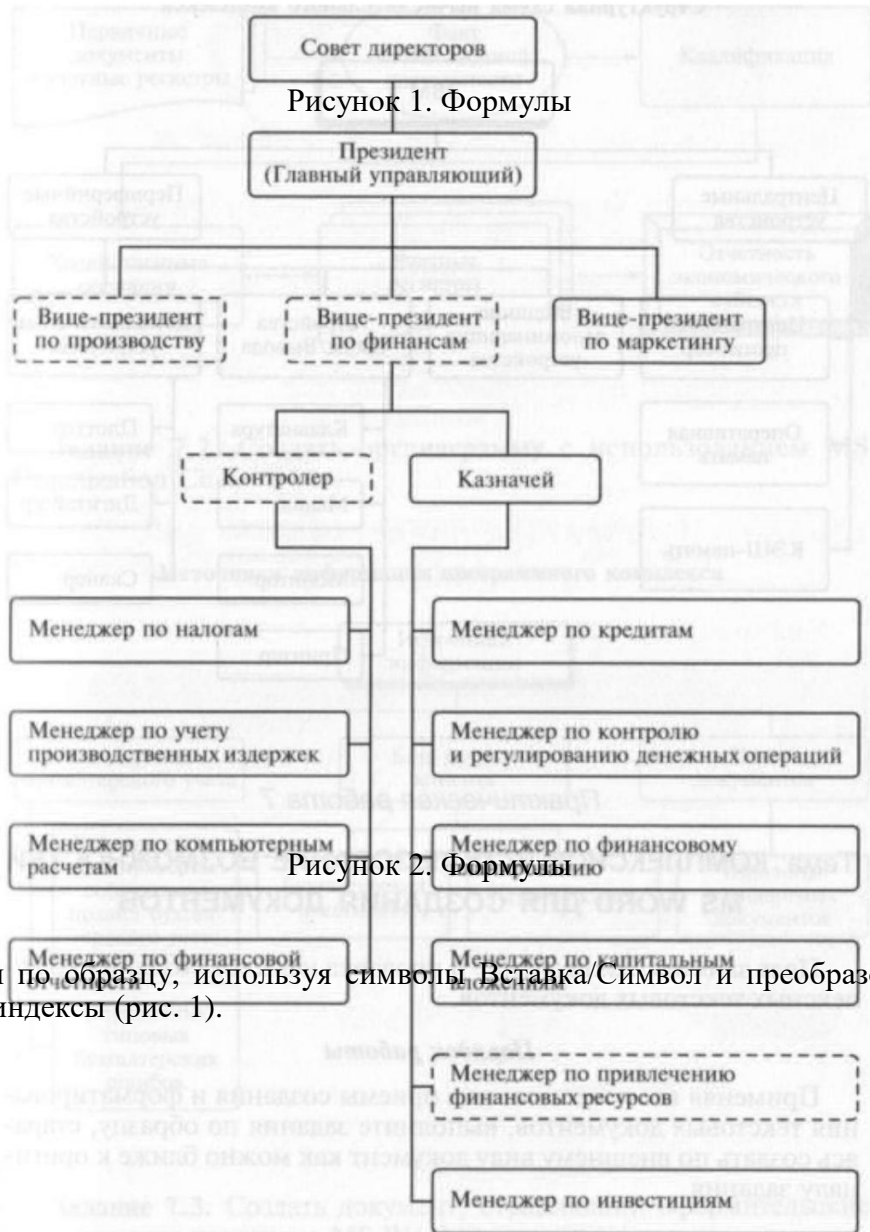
Совет директоров

Рисунок 1. Формулы

Президент (Главный управляющий)

Вице-президент по производству

Вице-президент по финансам

Вице-президент по маркетингу

Контролер

Казначей

Менеджер по налогам

Менеджер по кредитам

Менеджер по учету производственных издержек

Менеджер по контролю и регулированию денежных операций

Менеджер по компьютерным расчетам

Рисунок 2. Формулы

Менеджер по финансовому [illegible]

Менеджер по финансовой отчетности

Менеджер по капитальным вложениям

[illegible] по образцу, используя символы Вставка/Символ и преобразо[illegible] индексы (рис. 1).

Менеджер по привлечению финансовых ресурсов

Менеджер по инвестициям